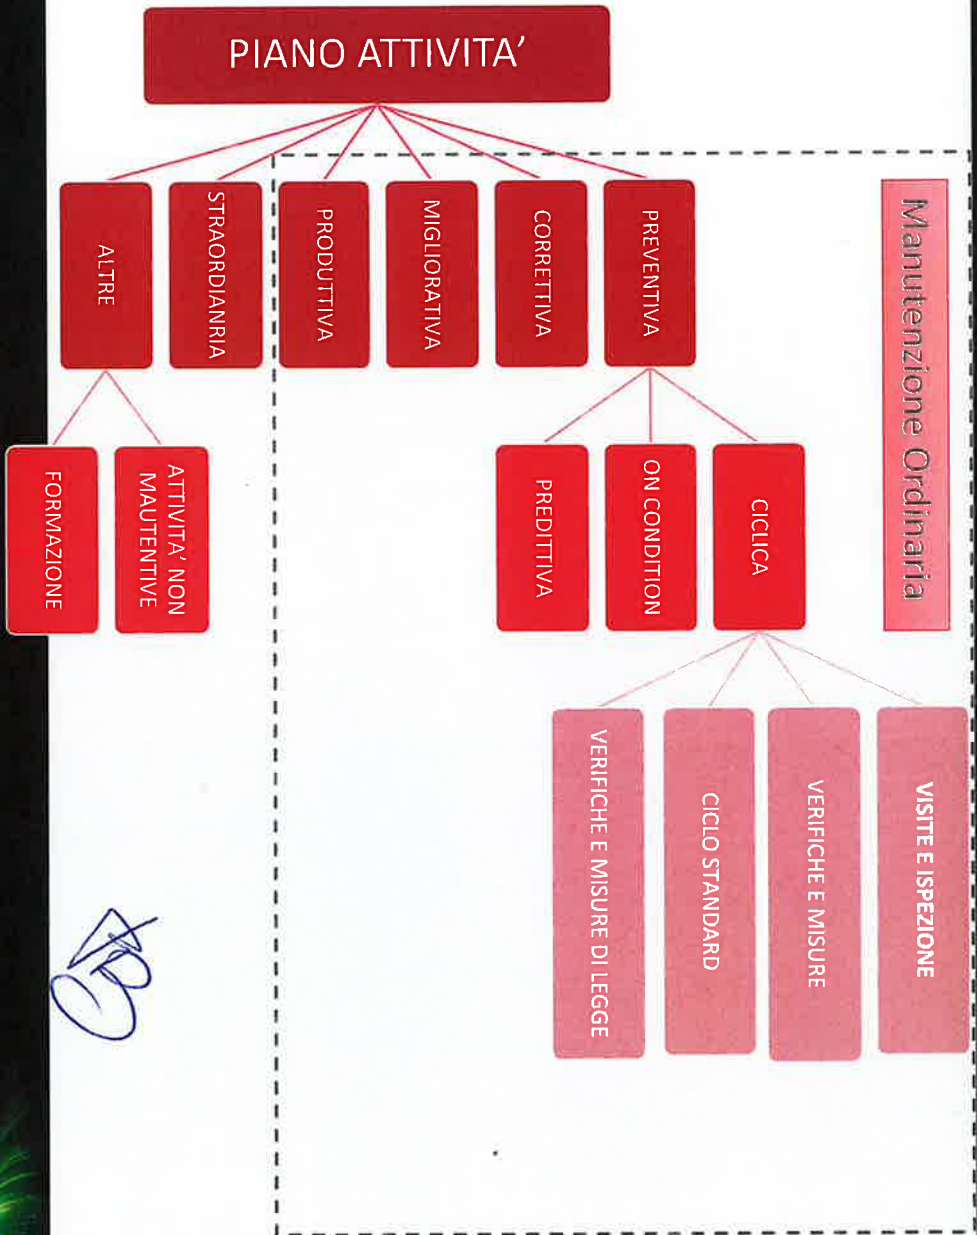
PIANO ATTIVITA'

ALTRE

STRAORDIANRIA

PRODUTTIVA

MIGLIORATIVA

CORRETTIVA

PREVENTIVA

Manutenzione Ordinaria

FORMAZIONE

ATTIVITA' NON MAUTENTIVE

PREDITTIVA

ON CONDITION

CICLICA

VERIFICHE E MISURE DI LEGGE

CICLO STANDARD

VERIFICHE E MISURE

VISITE E ISPEZIONE